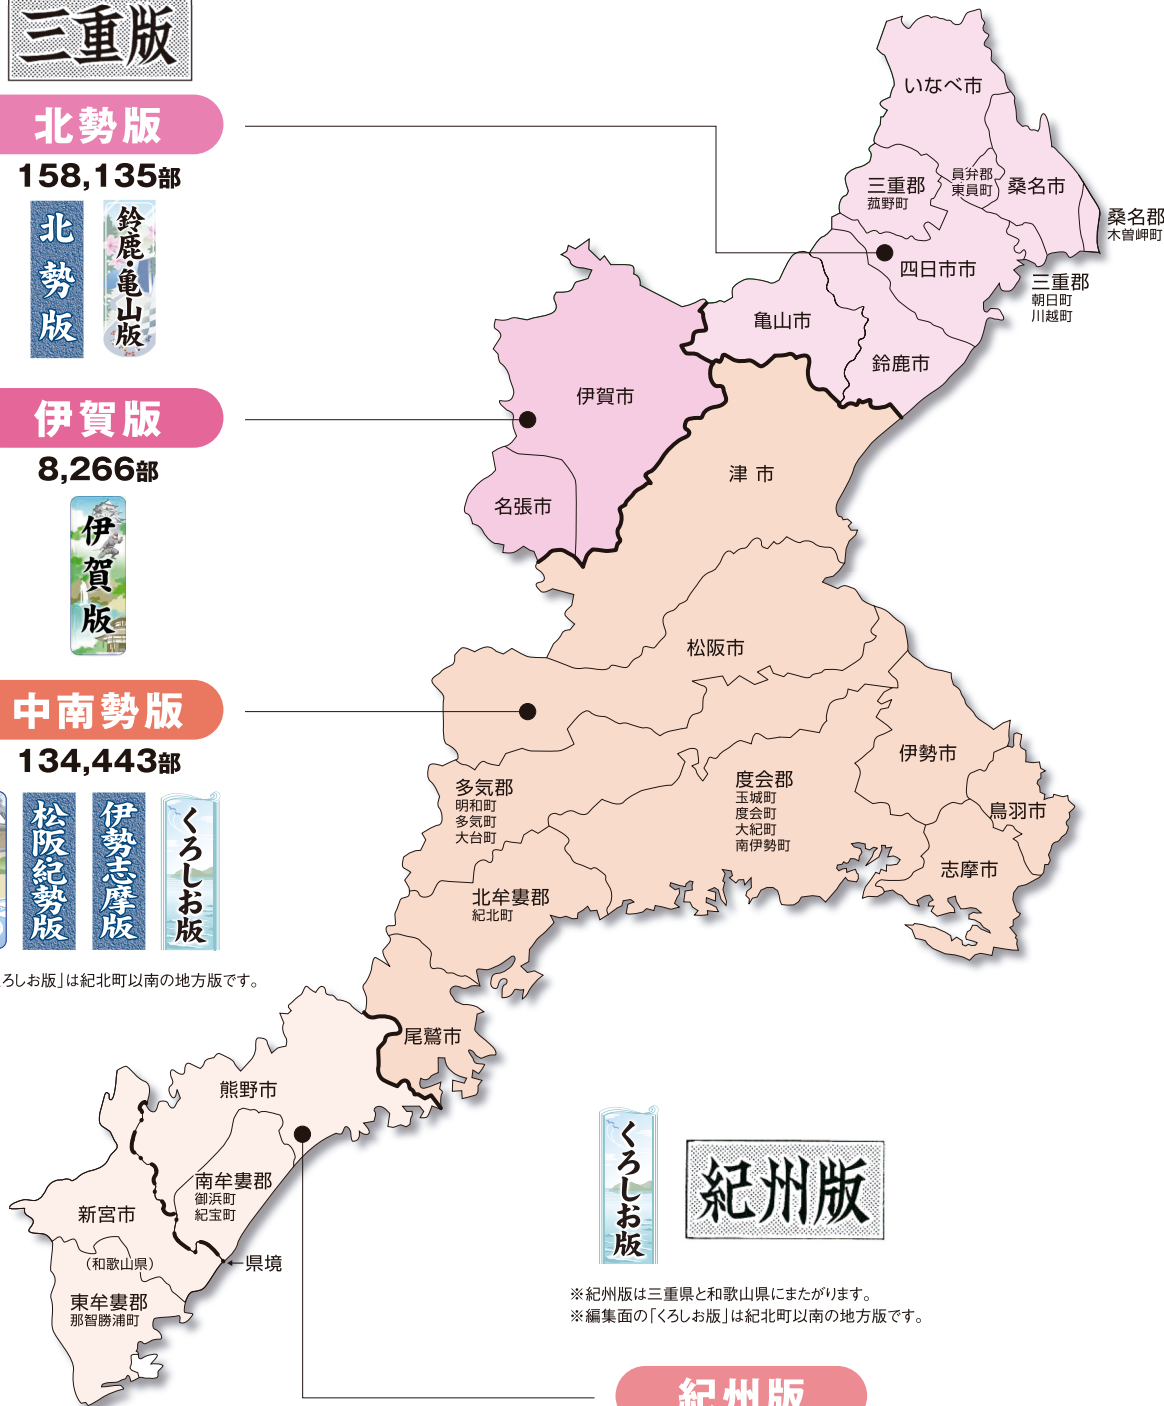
三重版

北勢版
158,135部
北勢版
鈴鹿・亀山版

伊賀版
8,266部
伊賀版

中南勢版
134,443部
松阪紀勢版
伊勢志摩版
くろしお版
ろしお版」は紀北町以南の地方版です。

いなべ市
三重郡
菰野町
員弁郡
東員町
桑名市
桑名郡
木曽岬町
四日市市
三重郡
朝日町
川越町
亀山市
鈴鹿市
伊賀市
名張市
津 市
松阪市
伊勢市
多気郡
明和町
多気町
大台町
度会郡
玉城町
度会町
大紀町
南伊勢町
鳥羽市
志摩市
北牟婁郡
紀北町
尾鷲市
熊野市
南牟婁郡
御浜町
紀宝町
新宮市
←県境
（和歌山県）
東牟婁郡
那智勝浦町

くろしお版
紀州版
※紀州版は三重県と和歌山県にまたがります。
※編集面の「くろしお版」は紀北町以南の地方版です。

紀州版